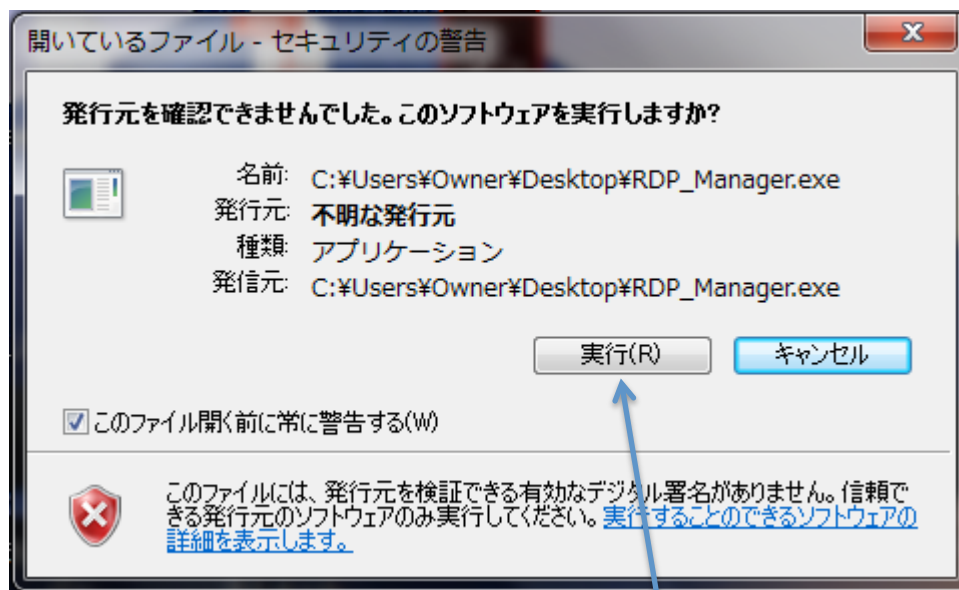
開いているファイル - セキュリティの警告

発行元を確認できませんでした。このソフトウェアを実行しますか?

名前: C:¥Users¥Owner¥Desktop¥RDP_Manager.exe
発行元: 不明な発行元
種類: アプリケーション
発信元: C:¥Users¥Owner¥Desktop¥RDP_Manager.exe

実行(R) キャンセル

このファイル開く前に常に警告する(W)

このファイルには、発行元を検証できる有効なデジタル署名がありません。信頼できる発行元のソフトウェアのみ実行してください。実行することのできるソフトウェアの詳細を表示します。